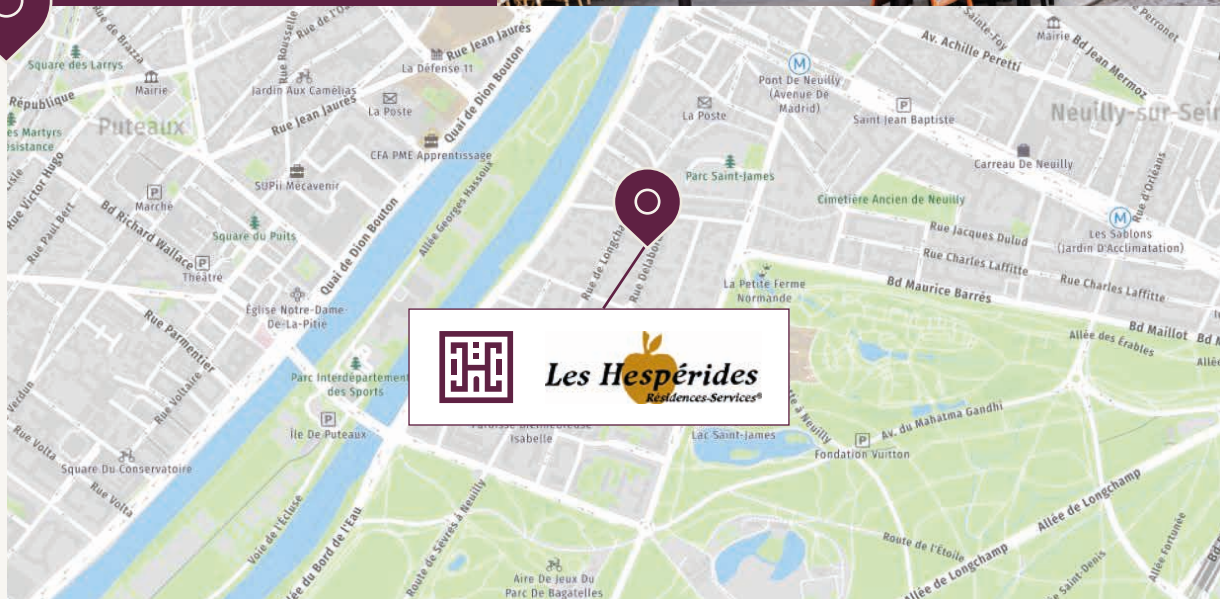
Square des Larrys
Mairie
République
es Martyrs
sistance
Puteaux
Rue Victor Hugo
Rue Paul Bert
Bd Richard Wallace
Marché
Square du Puits
Théâtre
Rue Parmentier
Rue Voltaire
Verdun
Rue Volta
Square Du Conservatoire
Rue Roque
Jardin Aux Camélias
Rue Rousselle
Rue de l'Ou
Rue Jean Jaurès
Rue Jean Jaurès
La Défense 11
La Poste
CFA PME Apprentissage
SUPii Mécavenir
Quai de Dion Bouton
Quai de Dion Bouton
Allée Georges Hassoux
Église Notre-Dame-De-La-Pitié
Parc Interdépartemental des Sports
Île De Puteaux
Voie de l'Écluse
Allée du Bord de l'Eau
Route de Sèvres à Neuilly
Aire De Jeux Du Parc De Bagatelles
Isabelle
Rue de Longchamp
Rue Delabordère
La Poste
Parc Saint-James
Pont De Neuilly (Avenue De Madrid)
Saint Jean Baptiste
Av. Achille Peretti
Mairie
Bd Jean Mermoz
Neuilly-sur-Sei
Carreau De Neuilly
Cimetière Ancien de Neuilly
Rue Jacques Dulud
Rue Charles Laffitte
Rue Charles Laffitte
Les Sablons (Jardin D'Acclimatation)
Rue d'Orléans
Sainte-Foy
Perronet
La Petite Ferme Normande
Bd Maurice Barrès
Bd Maillot
Allée des Érables
Lac Saint-James
Av. du Mahatma Gandhi
Fondation Vuitton
Route de l'Étoile
Allée de Longchamp
Allée de Longchamp
Saint-Denis
Allée Fortunée
Les Hespérides
Résidences-Services®